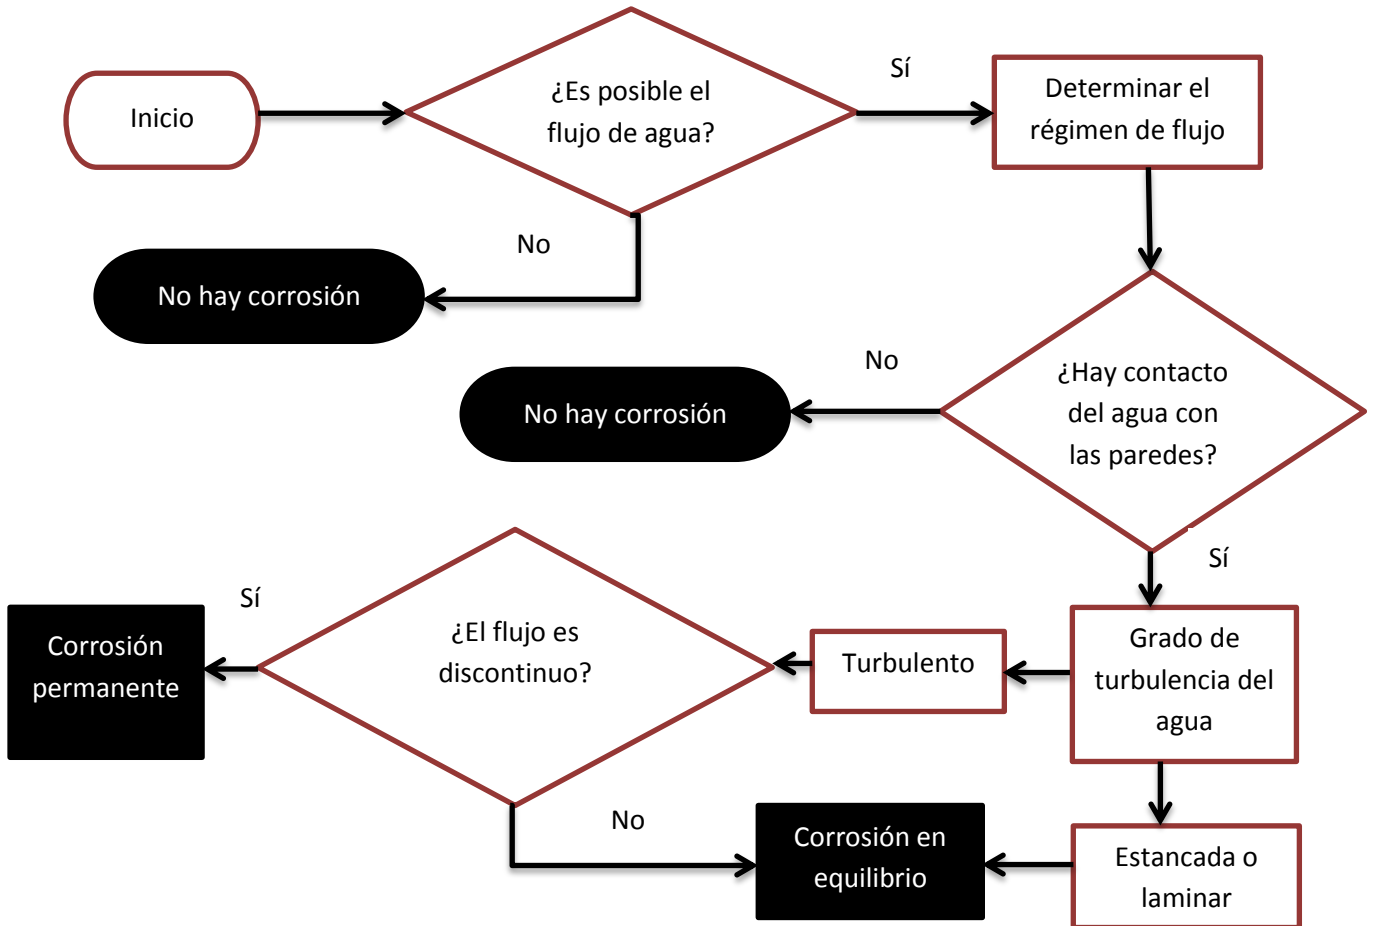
Inicio

¿Es posible el flujo de agua?

Sí

Determinar el régimen de flujo

No

No hay corrosión

No

No hay corrosión

¿Hay contacto del agua con las paredes?

Sí

Sí

Corrosión permanente

¿El flujo es discontinuo?

Turbulento

Grado de turbulencia del agua

No

Corrosión en equilibrio

Estancada o laminar